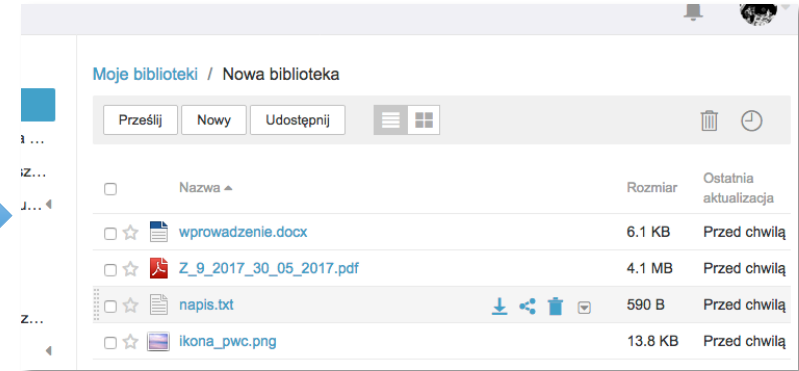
Moje biblioteki / Nowa biblioteka

Prześlij
Nowy
Udostępnij

a ...
sz...
u...
z...

| | Nazwa ▲ | Rozmiar | Ostatnia aktualizacja |
|---|---|---|---|
| | wprowadzenie.docx | 6.1 KB | Przed chwilą |
| | Z_9_2017_30_05_2017.pdf | 4.1 MB | Przed chwilą |
| | napis.txt | 590 B | Przed chwilą |
| | ikona_pwc.png | 13.8 KB | Przed chwilą |